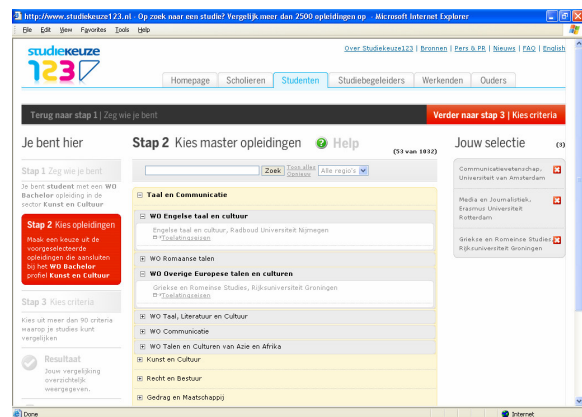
http://www.studiekeuze123.nl - Op zoek naar een studie? Vergelijk meer dan 2500 opleidingen op - Microsoft Internet Explorer

File Edit View Favorites Tools Help

studiekeuze 123

Over Studiekeuze123 | Bronnen | Pers & PR | Nieuws | FAQ | English

Homepage | Scholieren | Studenten | Studiebegeleiders | Werkenden | Ouders

Terug naar stap 1 | Zeg wie je bent

Verder naar stap 3 | Kies criteria

Je bent hier

Stap 1 Zeg wie je bent

Je bent student met een WO Bachelor opleiding in de sector Kunst en Cultuur

Stap 2 Kies opleidingen

Maak een keuze uit de voorgeselecteerde opleidingen die aansluiten bij het WO Bachelor profiel Kunst en Cultuur

Stap 3 Kies criteria

Kies uit meer dan 90 criteria waarop je studies kunt vergelijken

Resultaat

Jouw vergelijking overzichtelijk weergegeven.

Stap 2 Kies master opleidingen Help

(53 van 1032)

Zoek Toon alles Opnieuw Alle regio's

Taal en Communicatie

WO Engelse taal en cultuur

Engelse taal en cultuur, Radboud Universiteit Nijmegen
Toelatingseisen

WO Romaanse talen

WO Overige Europese talen en culturen

Griekse en Romeinse Studies, Rijksuniversiteit Groningen
Toelatingseisen

WO Taal, Literatuur en Cultuur

WO Communicatie

WO Talen en Culturen van Azie en Afrika

Kunst en Cultuur

Recht en Bestuur

Gedrag en Maatschappij

Jouw selectie (3)

Communicatiewetenschap, Universiteit van Amsterdam

Media en Journalistiek, Erasmus Universiteit Rotterdam

Griekse en Romeinse Studies, Rijksuniversiteit Groningen

Done

Internet